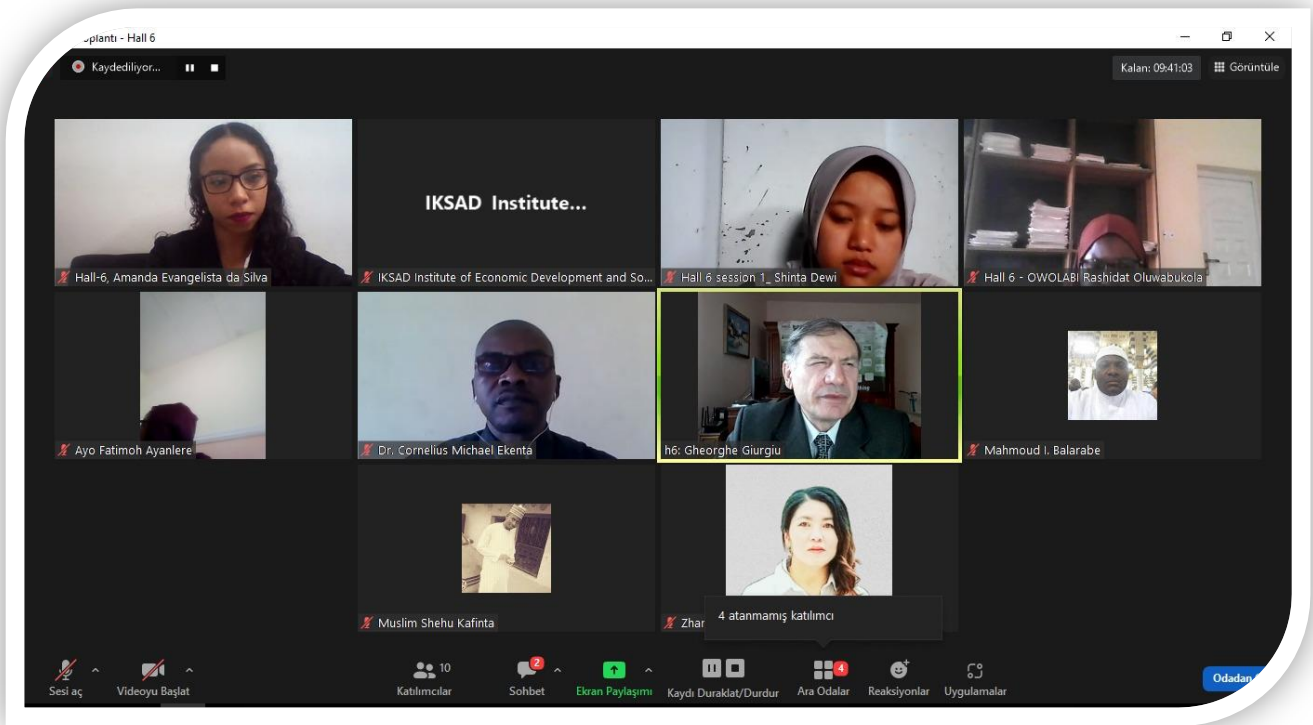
oplantı - Hall 6

Kaydediliyor...

Kalan: 09:41:03

Görüntüle

IKSAD Institute...

Hall-6, Amanda Evangelista da Silva

IKSAD Institute of Economic Development and So...

Hall 6 session 1_ Shinta Dewi

Hall 6 - OWOLABI Rashidat Oluwabukola

Ayo Fatimoh Ayanlere

Dr. Cornelius Michael Ekenta

h6: Gheorghe Giurgiu

Mahmoud I. Balarabe

Muslim Shehu Kafinta

Zhar

4 atanmamış katılımcı

Sesi aç

Videoyu Başlat

10

Katılımcılar

2

Sohbet

Ekran Paylaşımı

Kaydı Duraklat/Durdur

4

Ara Odalar

Reaksiyonlar

Uygulamalar

Odadan